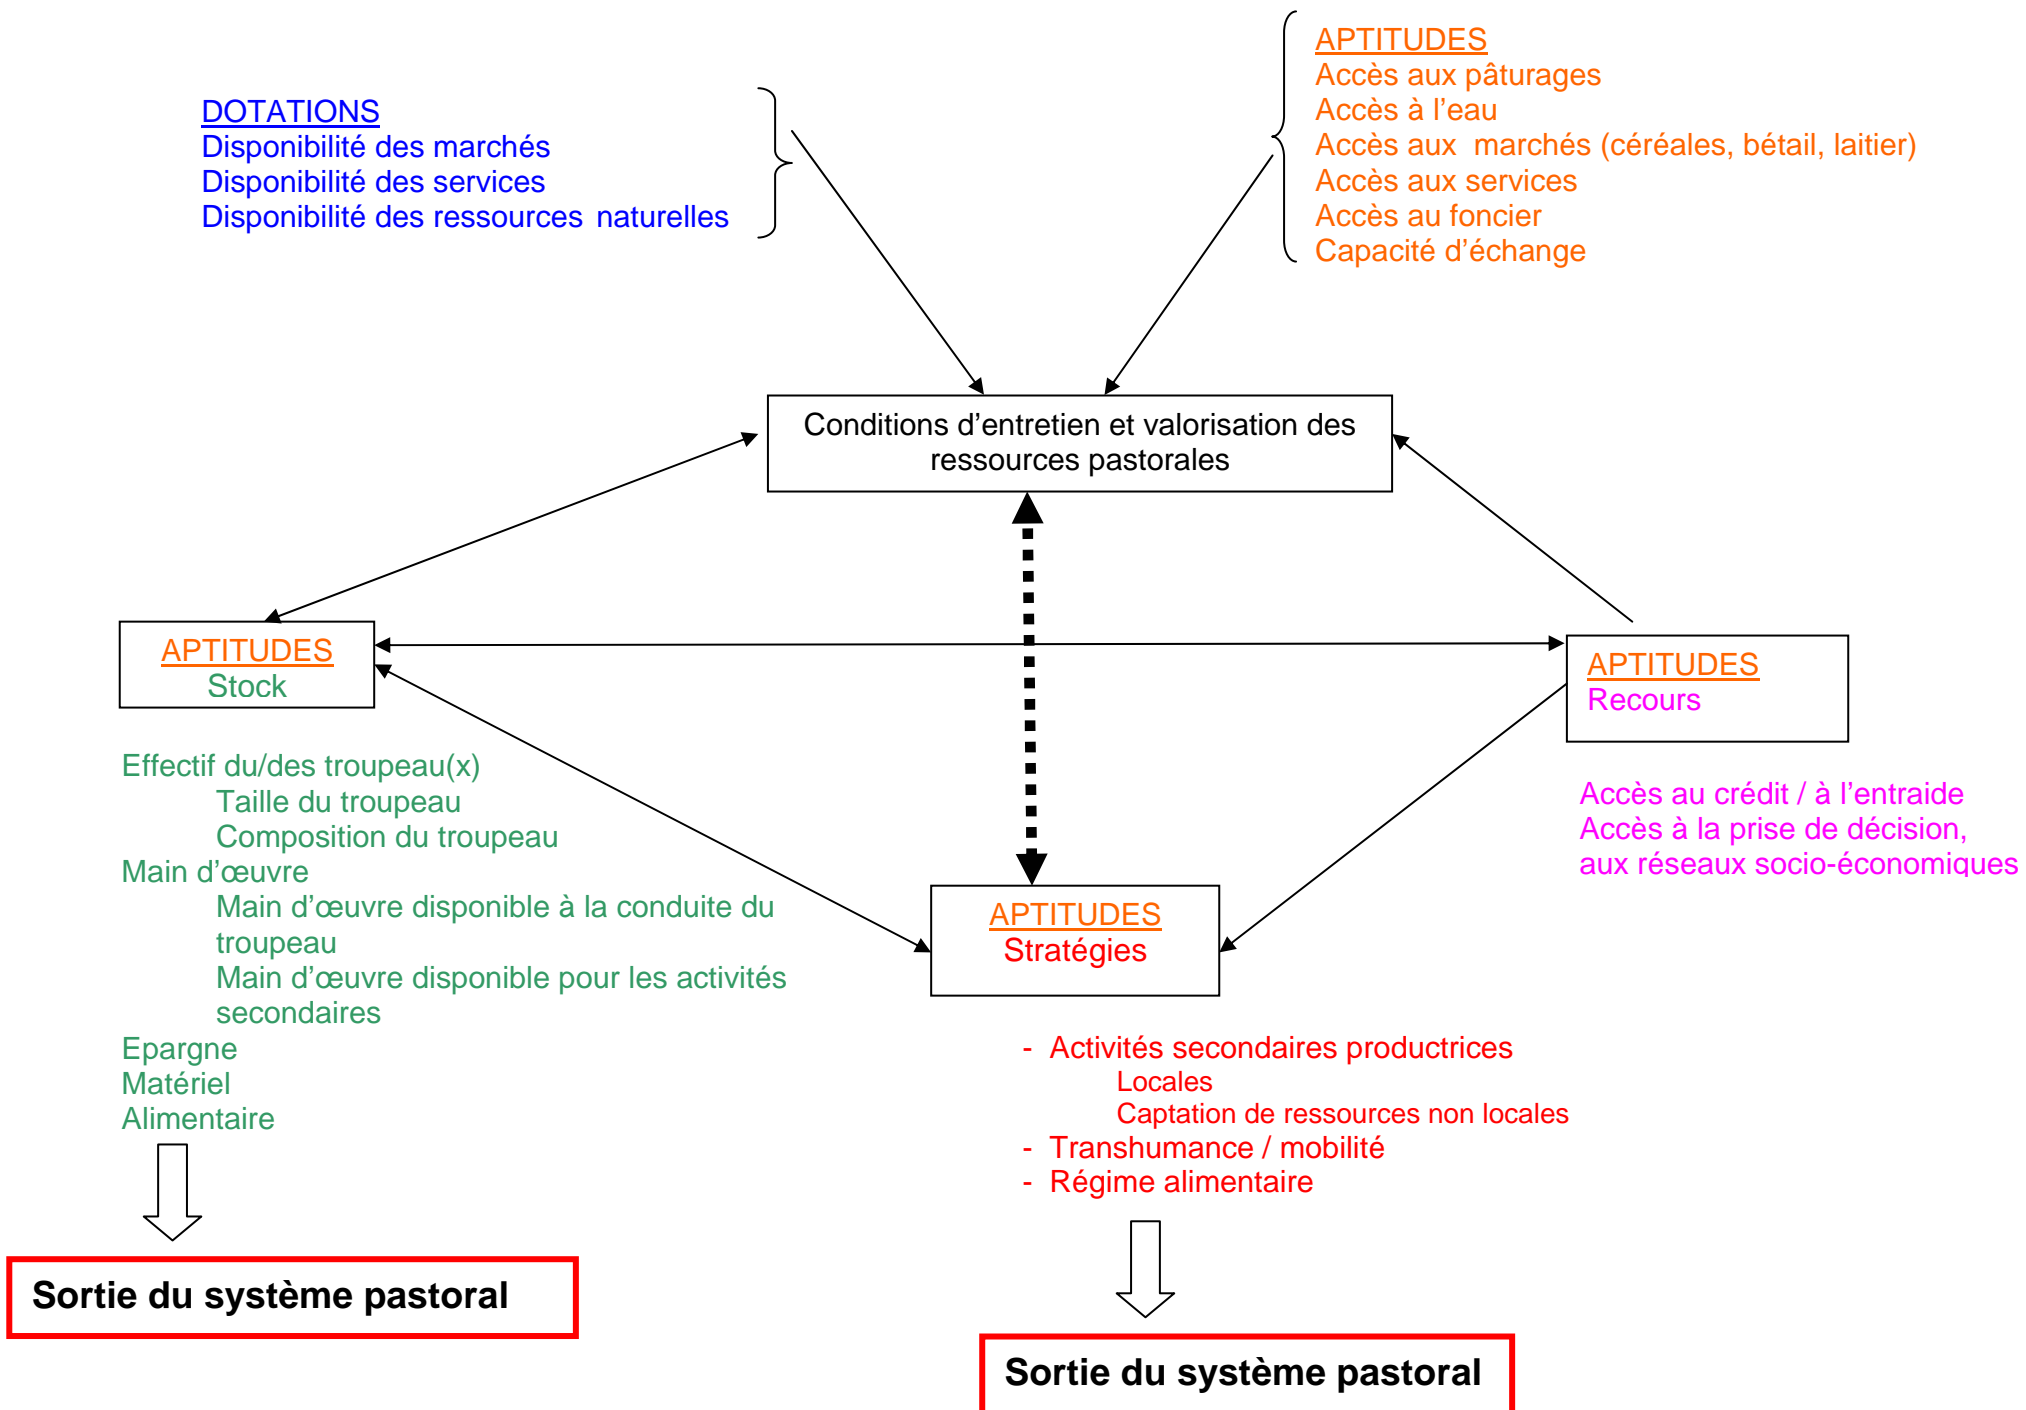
DOTATIONS
Disponibilité des marchés
Disponibilité des services
Disponibilité des ressources naturelles

APTITUDES
Accès aux pâturages
Accès à l'eau
Accès aux marchés (céréales, bétail, laitier)
Accès aux services
Accès au foncier
Capacité d'échange

Conditions d'entretien et valorisation des ressources pastorales

APTITUDES
Stock

Effectif du/des troupeau(x)
Taille du troupeau
Composition du troupeau
Main d'œuvre
Main d'œuvre disponible à la conduite du troupeau
Main d'œuvre disponible pour les activités secondaires
Epargne
Matériel
Alimentaire

Sortie du système pastoral

APTITUDES
Recours

Accès au crédit / à l'entraide
Accès à la prise de décision, aux réseaux socio-économiques

APTITUDES
Stratégies

- Activités secondaires productrices
Locales
Captation de ressources non locales
- Transhumance / mobilité
- Régime alimentaire

Sortie du système pastoral